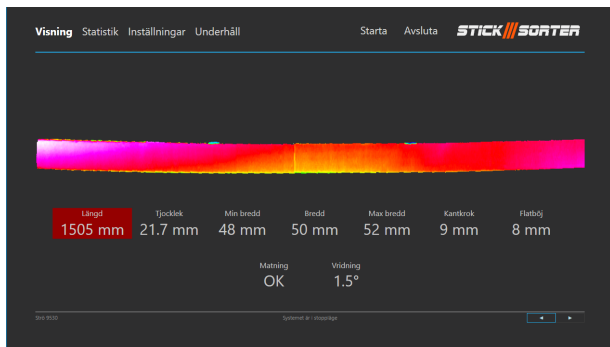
Visning Statistik Inställningar Underhåll

Starta Avsluta STICK SORTER

| Längd | Tjocklek | Min bredd | Bredd | Max bredd | Kantkrok | Flatböj |
|---|---|---|---|---|---|---|
| 1505 mm | 21.7 mm | 48 mm | 50 mm | 52 mm | 9 mm | 8 mm |

| Matning | Vridning |
|---|---|
| OK | 1.5° |

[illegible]

Systemet är i stoppläge

◄ ►